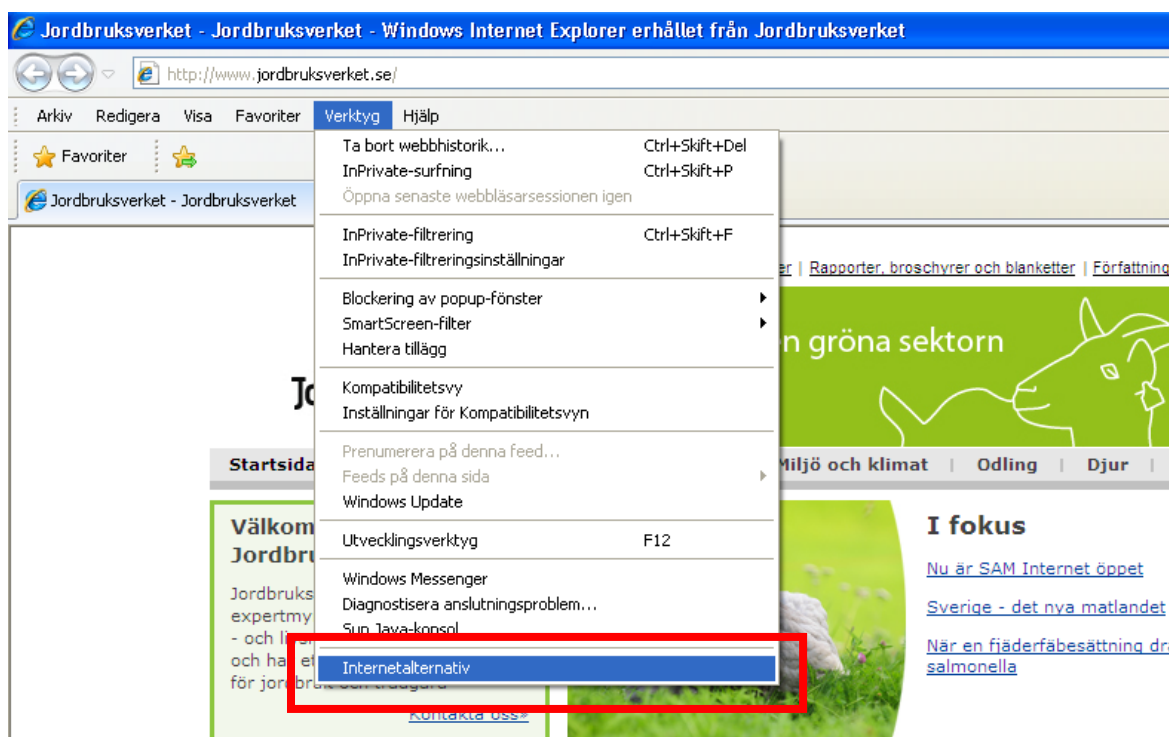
Jordbruksverket - Jordbruksverket - Windows Internet Explorer erhållet från Jordbruksverket

http://www.jordbruksverket.se/

Arkiv Redigera Visa Favoriter Verktyg Hjälp

Favoriter

Jordbruksverket - Jordbruksverket

Ta bort webbhistorik... Ctrl+Skift+Del
InPrivate-surfning Ctrl+Skift+P
Öppna senaste webbläsarsessionen igen

InPrivate-filtrering Ctrl+Skift+F
InPrivate-filtreringsinställningar

Blockering av popup-fönster
SmartScreen-filter
Hantera tillägg

Kompatibilitetsvy
Inställningar för Kompatibilitetsvyn

Prenumerera på denna feed...
Feeds på denna sida
Windows Update

Utvecklingsverktyg F12

Windows Messenger
Diagnostisera anslutningsproblem...
Sun Java-konsol

Internetalternativ

er | Rapporter, broschyrer och blanketter | Författning

en gröna sektorn

Jo

Startsida

Miljö och klimat | Odling | Djur |

Välkom
Jordbru

Jordbruks
expertmy
- och li
och ha
för jordbr

Kontakta oss»

I fokus

Nu är SAM Internet öppet

Sverige - det nya matlandet

När en fjäderfäbesättning dr
salmonella